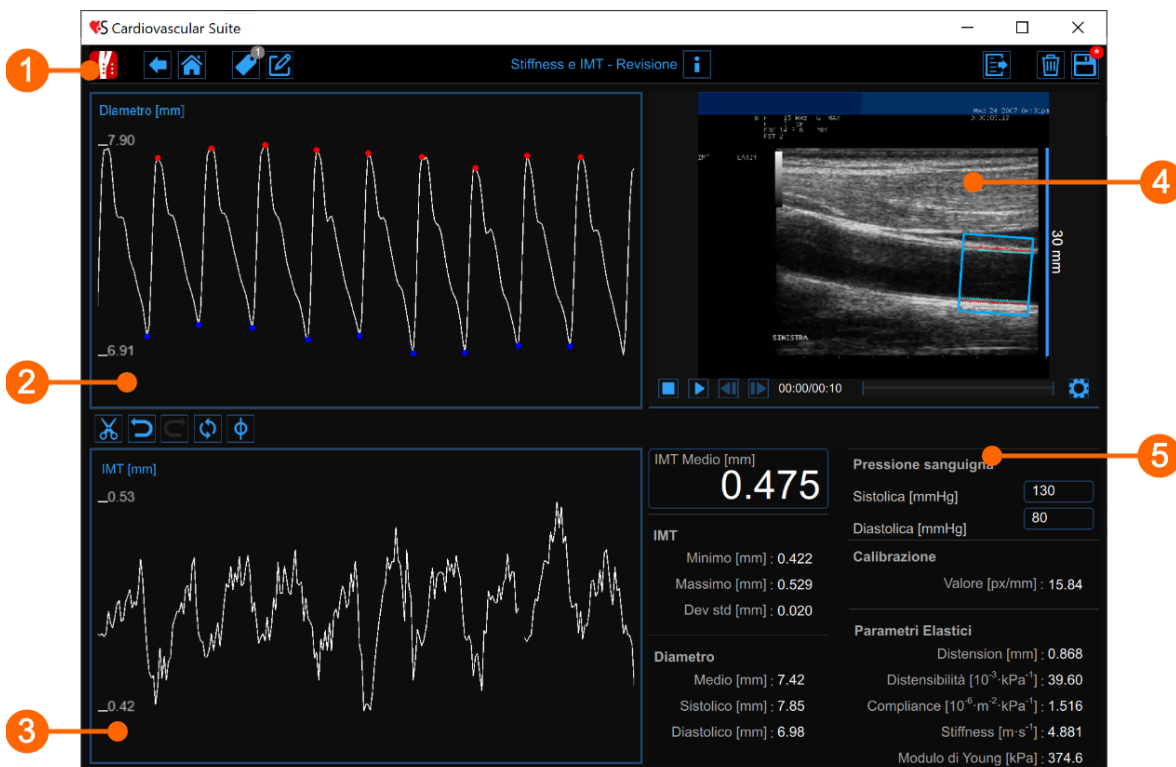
Cardiovascular Suite

1

Stiffness e IMT - Revisione

Diametro [mm]

7.90

6.91

2

4

30 mm

SINISTRA

00:00/00:10

IMT [mm]

0.53

0.42

3

IMT Medio [mm]
0.475

IMT
Minimo [mm] : 0.422
Massimo [mm] : 0.529
Dev std [mm] : 0.020

Diametro
Medio [mm] : 7.42
Sistolico [mm] : 7.85
Diastolico [mm] : 6.98

5

Pressione sanguigna
Sistolica [mmHg] 130
Diastolica [mmHg] 80

Calibrazione
Valore [px/mm] : 15.84

Parametri Elastici
Distension [mm] : 0.868
Distensibilità [$10^{-3}\cdot kPa^{-1}$] : 39.60
Compliance [$10^{-6}\cdot m^{-2}\cdot kPa^{-1}$] : 1.516
Stiffness [$m\cdot s^{-1}$] : 4.881
Modulo di Young [kPa] : 374.6